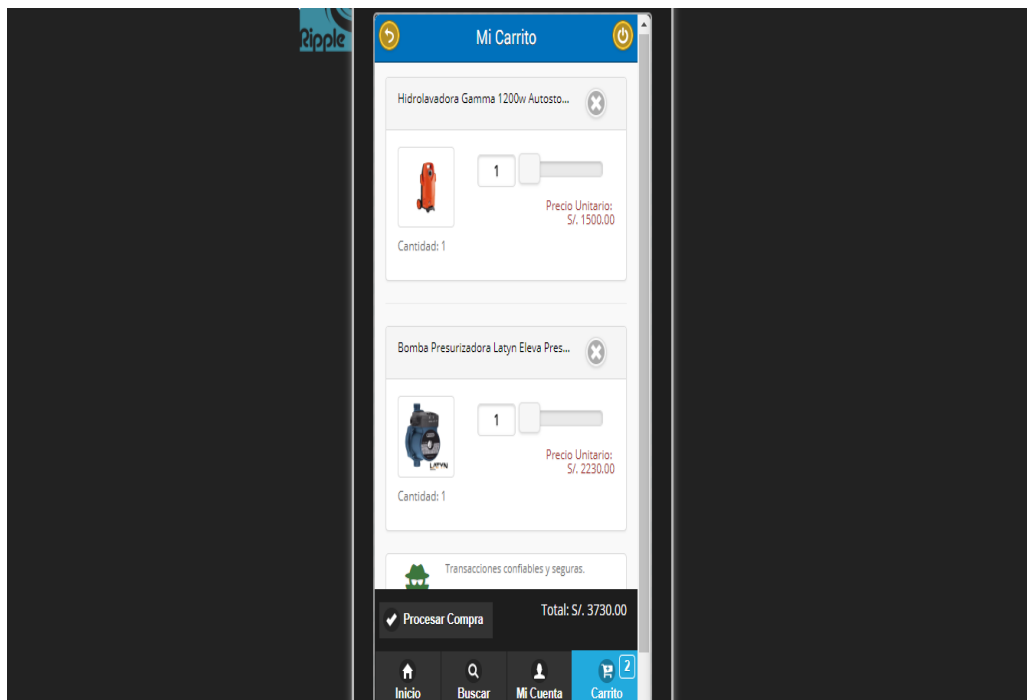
Ripple

Mi Carrito

Hidrolavadora Gamma 1200w Autosto...

1

Precio Unitario: S/. 1500.00

Cantidad: 1

Bomba Presurizadora Latyn Eleva Pres...

1

LATYN

Precio Unitario: S/. 2230.00

Cantidad: 1

Transacciones confiables y seguras.

Procesar Compra

Total: S/. 3730.00

Inicio

Buscar

Mi Cuenta

Carrito 2